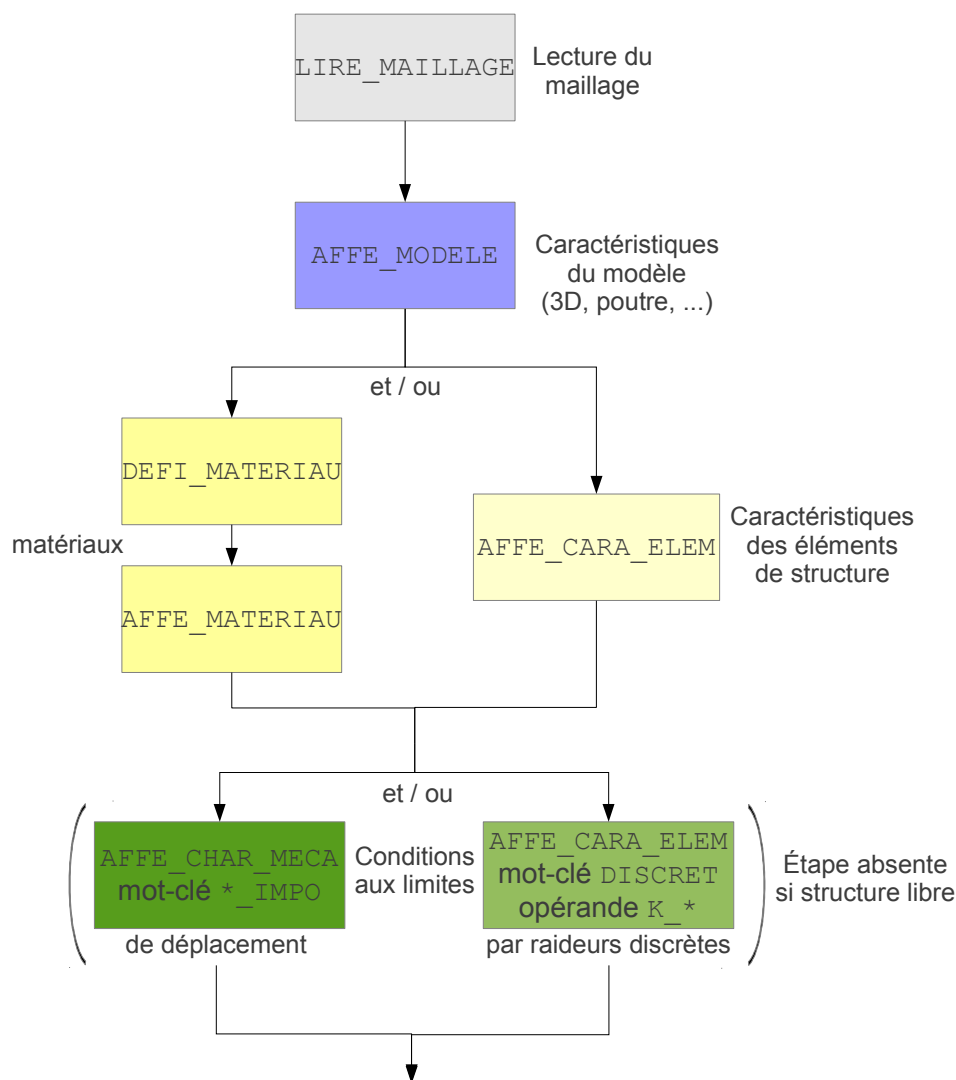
LIRE_MAILLAGE

Lecture du maillage

AFFE_MODELE

Caractéristiques du modèle (3D, poutre, ...)

et / ou

DEFI_MATERIAU

matériaux

AFFE_MATERIAU

AFFE_CARA_ELEM

Caractéristiques des éléments de structure

et / ou

AFFE_CHAR_MECA
mot-clé *_IMPO

de déplacement

Conditions aux limites

AFFE_CARA_ELEM
mot-clé DISCRET
opérande K_*

par raideurs discrètes

Étape absente si structure libre